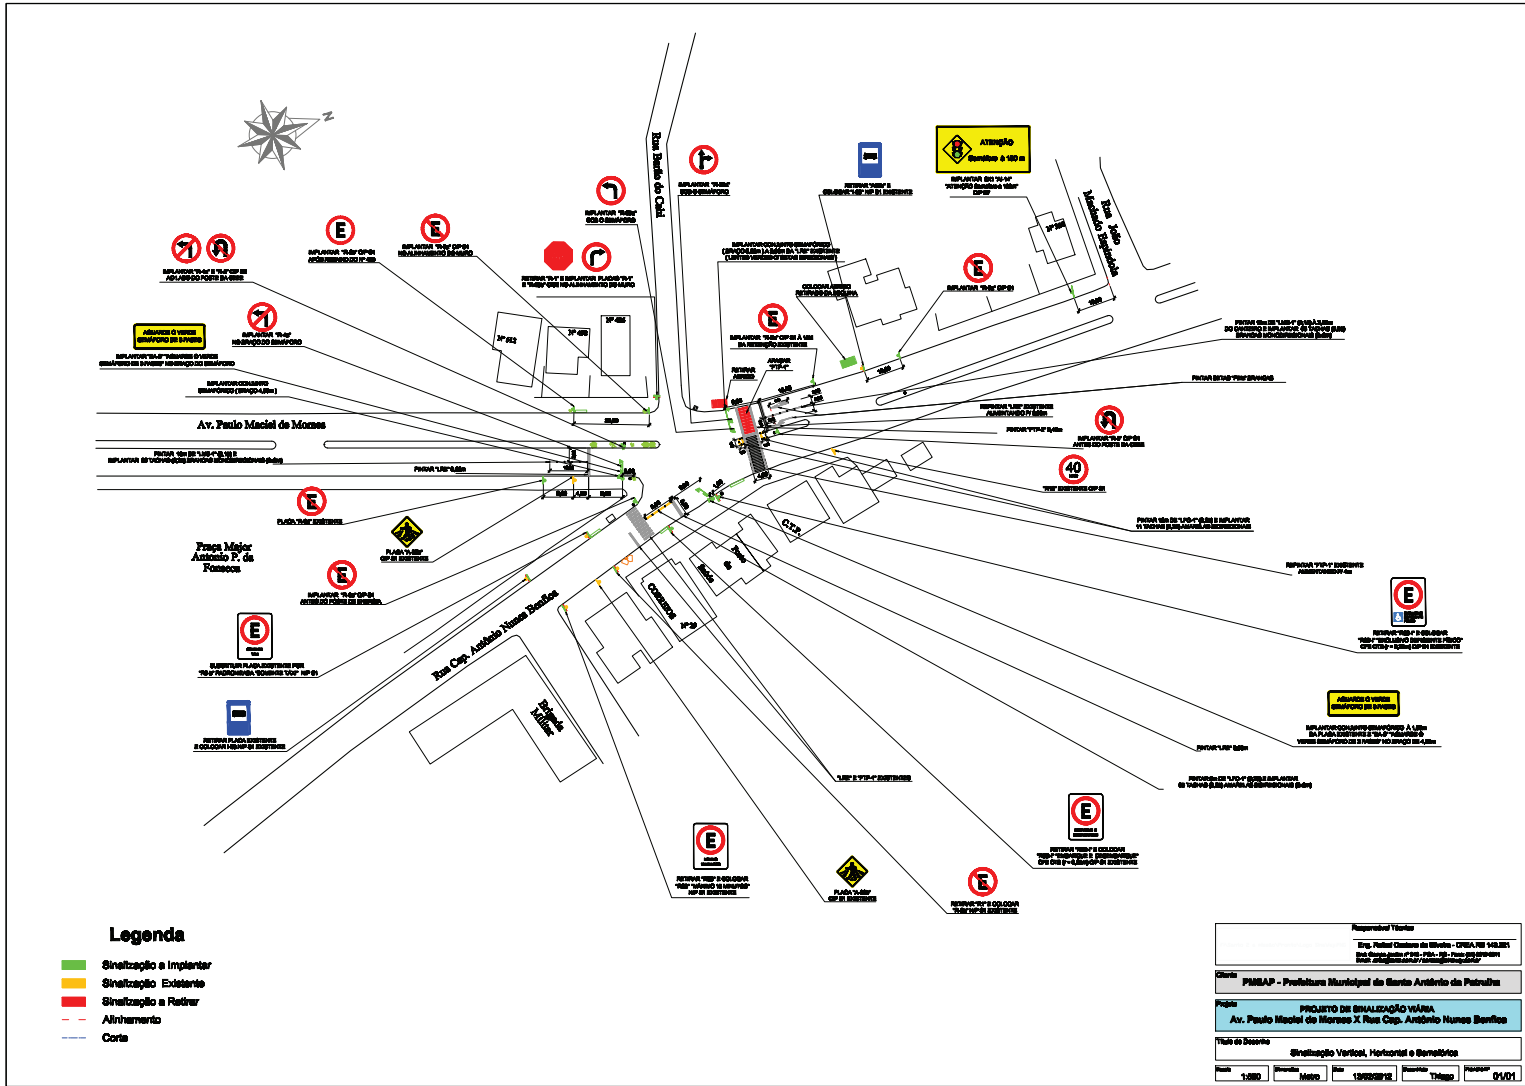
N

Rua Barão do Cahí

Rua João Machado Espíndola

Av. Paulo Maciel de Moraes

Praça Major Antônio P. da Fonseca

Rua Cap. Antônio Nunes Bonifácio

Estrada Militar

Correios

Posto de Saúde

CTP

ATENÇÃO
Semáforo à 150 m

AGUARDE O VERDE
SEMÁFORO EM 3 FASES

AGUARDE O VERDE
SEMÁFORO EM 3 FASES

40

Legenda

Sinalização a Implantar
Sinalização Existente
Sinalização a Retirar
Alinhamento
Corte

Responsável Técnico
Eng. Rafael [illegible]

Cliente
PMSAP - Prefeitura Municipal de Santo Antônio da Patrulha

Projeto
PROJETO DE SINALIZAÇÃO VIÁRIA
Av. Paulo Maciel de Moraes X Rua Cap. Antônio Nunes Bonifácio

Título do Desenho
Sinalização Vertical, Horizontal e Semafórica

Escala 1:500
Dimensões Metro
Data 13/08/2012
Desenhista Thiago
Prancha 01/01